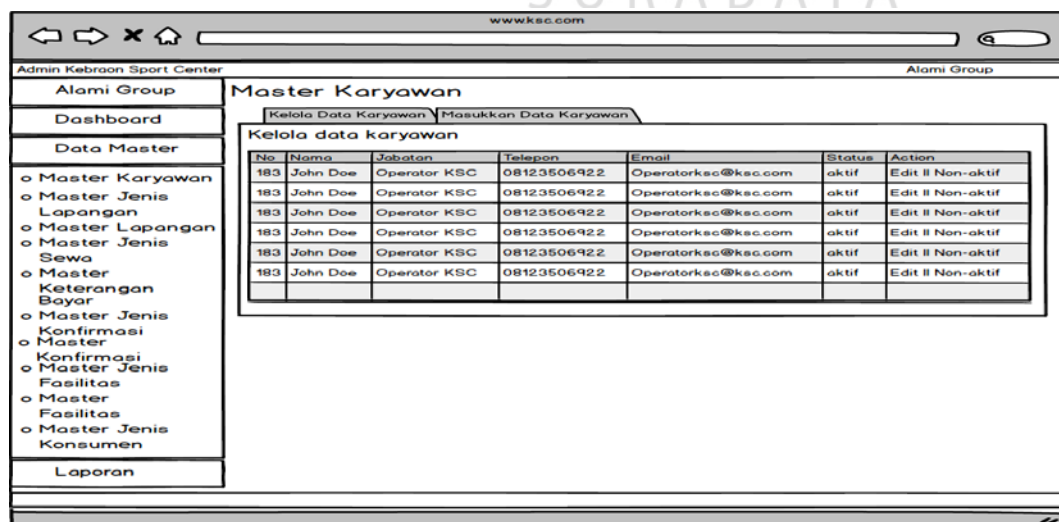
S U R A B A Y A

www.ksc.com

Admin Kebraon Sport Center

Alami Group

Alami Group

Dashboard

Data Master

o Master Karyawan
o Master Jenis Lapangan
o Master Lapangan
o Master Jenis Sewa
o Master Keterangan Bayar
o Master Jenis Konfirmasi
o Master Konfirmasi
o Master Jenis Fasilitas
o Master Fasilitas
o Master Jenis Konsumen

Laporan

Master Karyawan

Kelola Data Karyawan | Masukkan Data Karyawan

Kelola data karyawan

| No | Nama | Jabatan | Telepon | Email | Status | Action |
|---|---|---|---|---|---|---|
| 183 | John Doe | Operator KSC | 08123506922 | Operatorksc@ksc.com | aktif | Edit II Non-aktif |
| 183 | John Doe | Operator KSC | 08123506922 | Operatorksc@ksc.com | aktif | Edit II Non-aktif |
| 183 | John Doe | Operator KSC | 08123506922 | Operatorksc@ksc.com | aktif | Edit II Non-aktif |
| 183 | John Doe | Operator KSC | 08123506922 | Operatorksc@ksc.com | aktif | Edit II Non-aktif |
| 183 | John Doe | Operator KSC | 08123506922 | Operatorksc@ksc.com | aktif | Edit II Non-aktif |
| 183 | John Doe | Operator KSC | 08123506922 | Operatorksc@ksc.com | aktif | Edit II Non-aktif |
| | | | | | | |